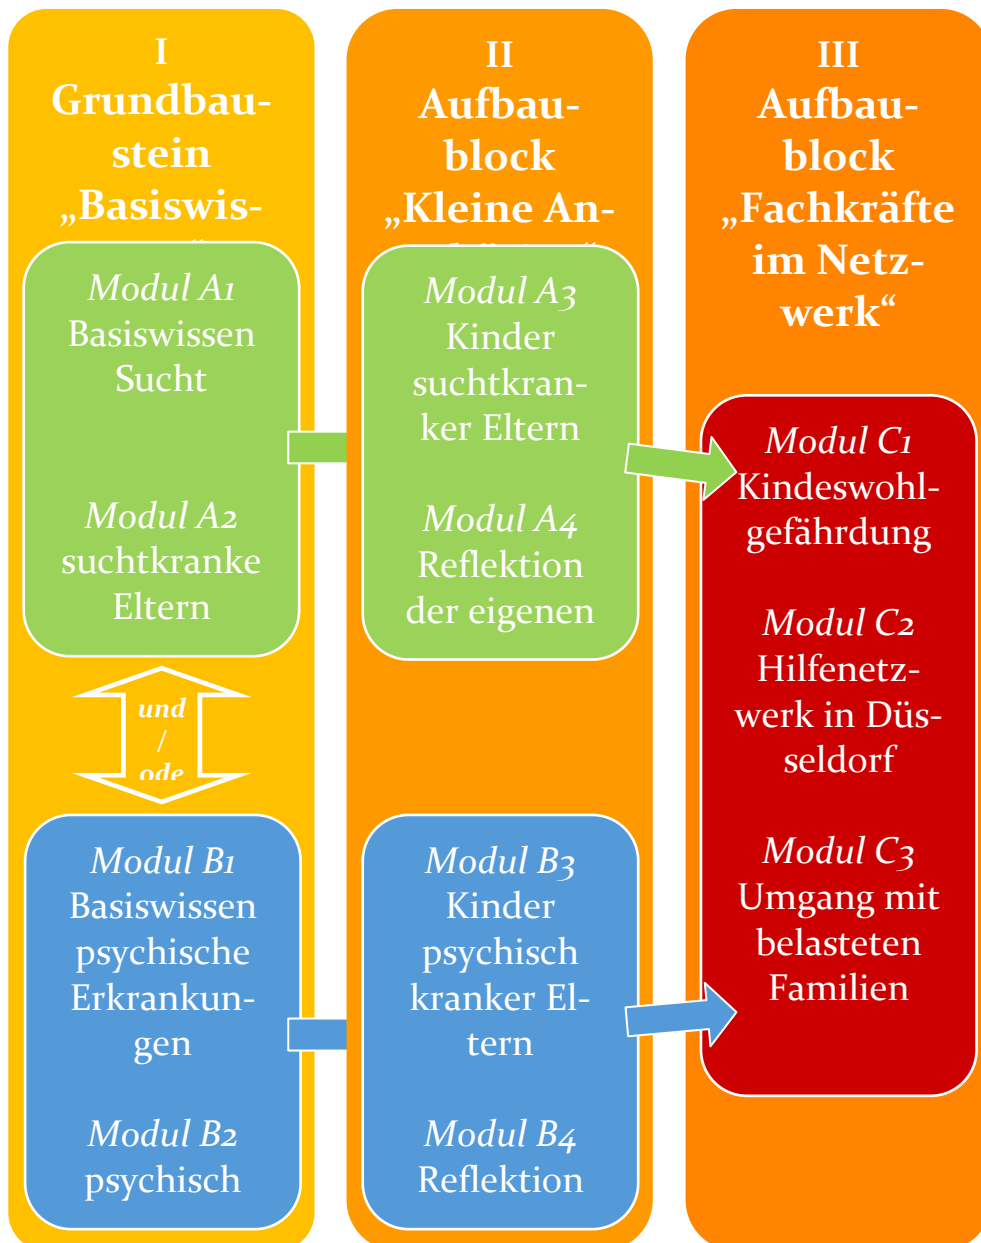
I
Grundbaustein
„Basiswis-
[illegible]

II
Aufbaublock
„Kleine An-
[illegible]

III
Aufbaublock
„Fachkräfte im Netzwerk“

Modul A1
Basiswissen Sucht

Modul A2
suchtkranke Eltern

Modul A3
Kinder suchtkranker Eltern

Modul A4
Reflektion der eigenen

Modul C1
Kindeswohlgefährdung

Modul C2
Hilfenetzwerk in Düsseldorf

Modul C3
Umgang mit belasteten Familien

und / ode

Modul B1
Basiswissen psychische Erkrankungen

Modul B2
psychisch

Modul B3
Kinder psychisch kranker Eltern

Modul B4
Reflektion